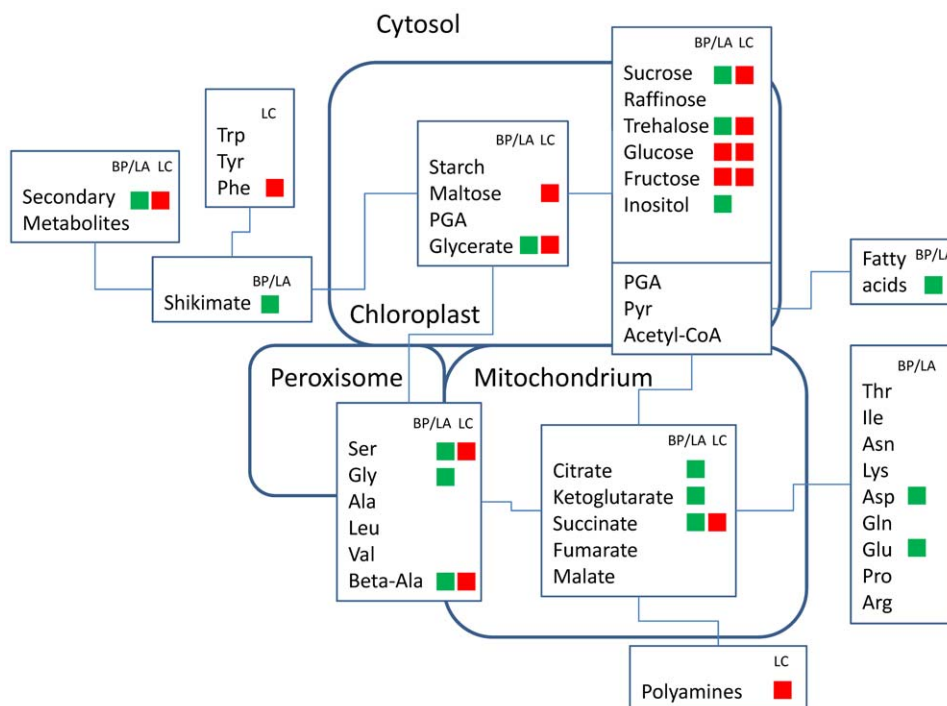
Cytosol

BP/LA LC
Sucrose
Raffinose
Trehalose
Glucose
Fructose
Inositol

PGA
Pyr
Acetyl-CoA

LC
Trp
Tyr
Phe

BP/LA LC
Secondary Metabolites

BP/LA LC
Starch
Maltose
PGA
Glycerate

BP/LA
Shikimate

Chloroplast

Fatty acids
BP/LA

Peroxisome

Mitochondrium

BP/LA LC
Ser
Gly
Ala
Leu
Val
Beta-Ala

BP/LA LC
Citrate
Ketoglutarate
Succinate
Fumarate
Malate

BP/LA
Thr
Ile
Asn
Lys
Asp
Gln
Glu
Pro
Arg

LC
Polyamines